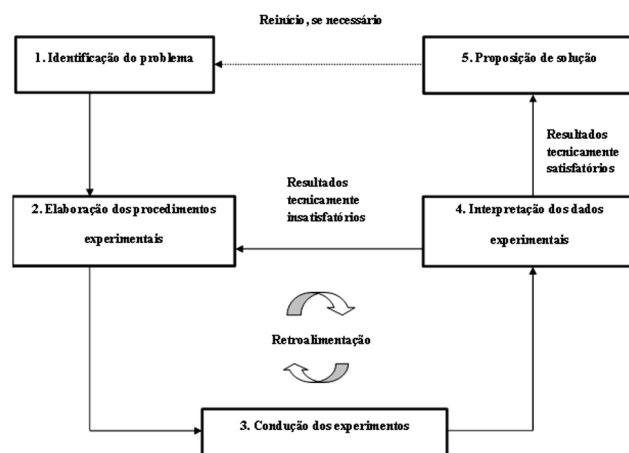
Reinício, se necessário

1. Identificação do problema

5. Proposição de solução

Resultados tecnicamente satisfatórios

Resultados tecnicamente insatisfatórios

2. Elaboração dos procedimentos experimentais

4. Interpretação dos dados experimentais

Retroalimentação

3. Condução dos experimentos